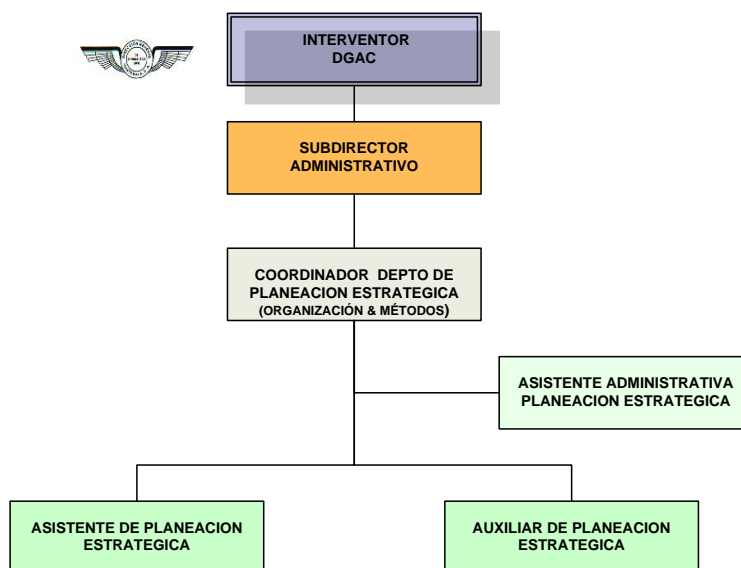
INTERVENTOR
DGAC

SUBDIRECTOR
ADMINISTRATIVO

COORDINADOR DEPTO DE
PLANEACION ESTRATEGICA
(ORGANIZACIÓN & MÉTODOS)

ASISTENTE ADMINISTRATIVA
PLANEACION ESTRATEGICA

ASISTENTE DE PLANEACION
ESTRATEGICA

AUXILIAR DE PLANEACION
ESTRATEGICA